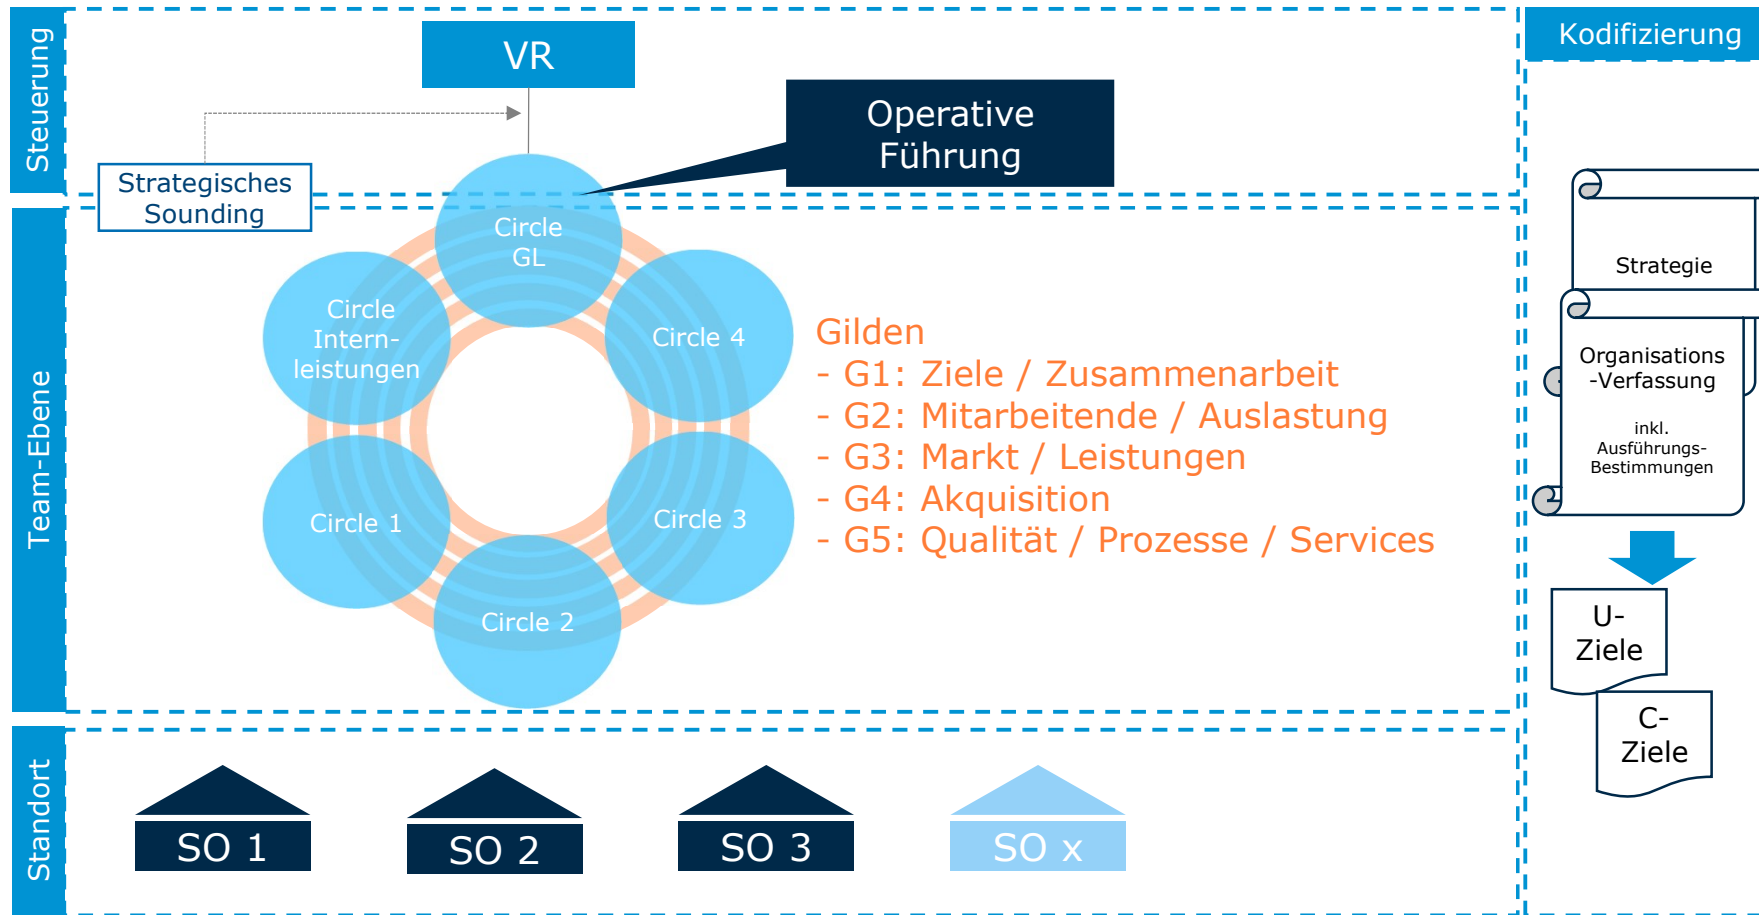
Steuerung

VR

Operative Führung

Strategisches Sounding

Kodifizierung

Team-Ebene

Circle GL

Circle Intern-leistungen

Circle 4

Circle 1

Circle 3

Circle 2

Gilden
- G1: Ziele / Zusammenarbeit
- G2: Mitarbeitende / Auslastung
- G3: Markt / Leistungen
- G4: Akquisition
- G5: Qualität / Prozesse / Services

Strategie

Organisations -Verfassung

inkl. Ausführungs-Bestimmungen

U-Ziele

C-Ziele

Standort

SO 1

SO 2

SO 3

SO x